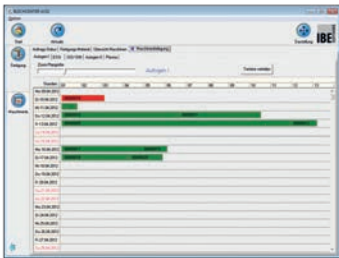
Ziel
Aktuell
Einstellung
IBE
Auftrags-Status
Fertigungs-Material
Übersicht Maschinen
Maschinenbelegung
Auftrag 1
Auftrag 2
Auftrag 3
Planen
Zoom Planzeile
Auftragen !
Termin
Mo 09.04.2012
Di 10.04.2012
Mi 11.04.2012
Do 12.04.2012
Fr 13.04.2012
Mo 16.04.2012
Di 17.04.2012
Mi 18.04.2012
Do 19.04.2012
Fr 20.04.2012
Mo 23.04.2012
Di 24.04.2012
Mi 25.04.2012
Do 26.04.2012
Fr 27.04.2012